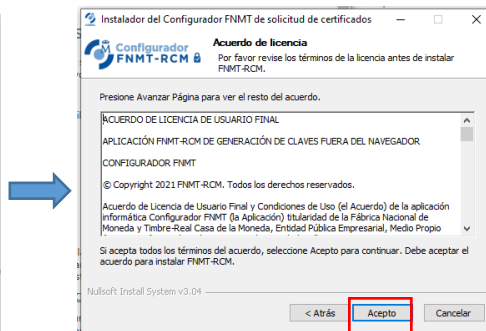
Instalador del Configurador FNMT de solicitud de certificados

Configurador FNMT-RCM

Acuerdo de licencia

Por favor revise los términos de la licencia antes de instalar FNMT-RCM.

Presione Avanzar Página para ver el resto del acuerdo.

ACUERDO DE LICENCIA DE USUARIO FINAL

APLICACIÓN FNMT-RCM DE GENERACIÓN DE CLAVES FUERA DEL NAVEGADOR

CONFIGURADOR FNMT

© Copyright 2021 FNMT-RCM. Todos los derechos reservados.

Acuerdo de Licencia de Usuario Final y Condiciones de Uso (el Acuerdo) de la aplicación informática Configurador FNMT (la Aplicación) titularidad de la Fábrica Nacional de Moneda y Timbre-Real Casa de la Moneda, Entidad Pública Empresarial, Medio Propio

Si acepta todos los términos del acuerdo, seleccione Acepto para continuar. Debe aceptar el acuerdo para instalar FNMT-RCM.

Nullsoft Install System v3.04

< Atrás

Acepto

Cancelar